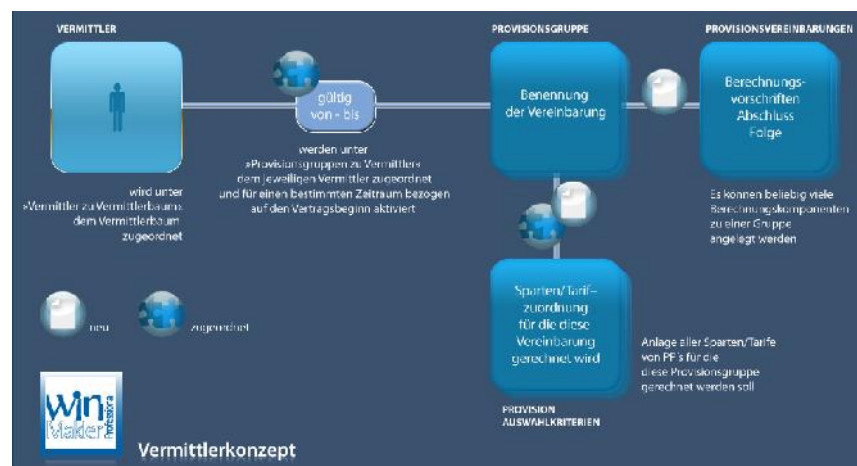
VERMITTLER

gültig von - bis

PROVISIONSGRUPPE

PROVISIONSVEREINBARUNGEN

Benennung der Vereinbarung

Berechnungs-vorschriften Abschluss Folge

wird unter »Vermittler zu Vermittlerbaum« dem Vermittlerbaum zugeordnet

werden unter »Provisionsgruppen zu Vermittler« dem jeweiligen Vermittler zugeordnet und für einen bestimmten Zeitraum bezogen auf den Vertragsbeginn aktiviert

Es können beliebig viele Berechnungskomponenten zu einer Gruppe angelegt werden

neu

zugeordnet

Sparten/Tarif-zuordnung für die diese Vereinbarung gerechnet wird

Anlage aller Sparten/Tarife von PF's für die diese Provisionsgruppe gerechnet werden soll

PROVISION AUSWAHLKRITERIEN

win Maker Professional

Vermittlerkonzept